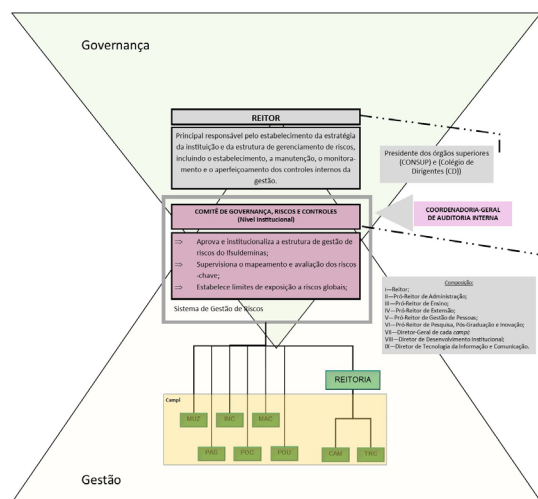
Governança

REITOR

Principal responsável pelo estabelecimento da estratégia da instituição e da estrutura de gerenciamento de riscos, incluindo o estabelecimento, a manutenção, o monitoramento e o aperfeiçoamento dos controles internos da gestão.

Presidente dos órgãos superiores (CONSUP) e (Colégio de Dirigentes (CD))

COMITÊ DE GOVERNANÇA, RISCOS E CONTROLES (Nível Institucional)

COORDENADORIA-GERAL DE AUDITORIA INTERNA

⇒ Aprova e institucionaliza a estrutura de gestão de riscos do IfsulDeminas;
⇒ Supervisiona o mapeamento e avaliação dos riscos-chave;
⇒ Estabelece limites de exposição a riscos globais;

Sistema de Gestão de Riscos

Composição:
I—Reitor;
II—Pró-Reitor de Administração;
III—Pró-Reitor de Ensino;
IV—Pró-Reitor de Extensão;
V—Pró-Reitor de Gestão de Pessoas;
VI—Pró-Reitor de Pesquisa, Pós-Graduação e Inovação;
VII—Diretor-Geral de cada campi;
VIII—Diretor de Desenvolvimento Institucional;
IX—Diretor de Tecnologia da Informação e Comunicação.

REITORIA

Campi

MUZ

INC

MAC

PAS

POC

POU

CAM

TRC

Gestão